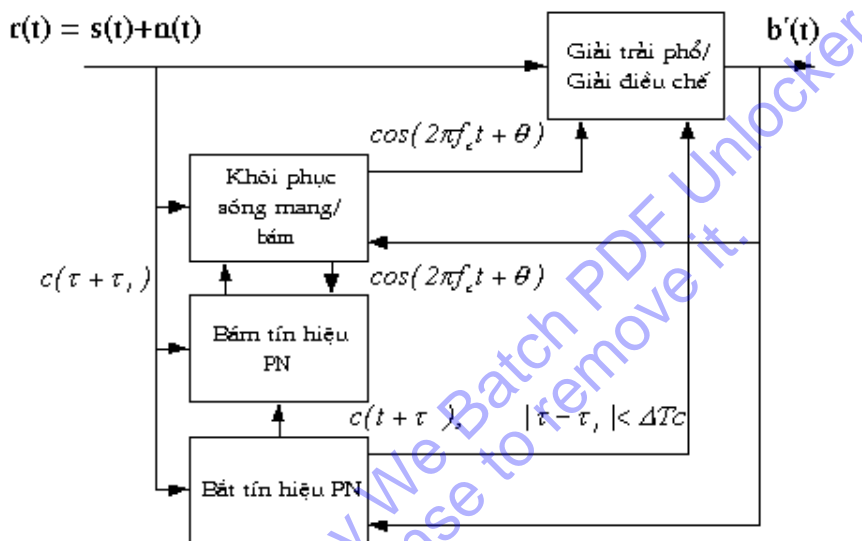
r(t) = s(t)+n(t)

Giải trải phổ/ Giải điều chế

b'(t)

$cos(2\pi f_c t + \theta)$

Khôi phục sóng mang/ bám

$c(\tau + \tau_i)$

$cos(2\pi f_c t + \theta)$

Bám tín hiệu PN

$c(t + \tau)$,

$|\tau - \tau_i| < \Delta Tc$

Bắt tín hiệu PN

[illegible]